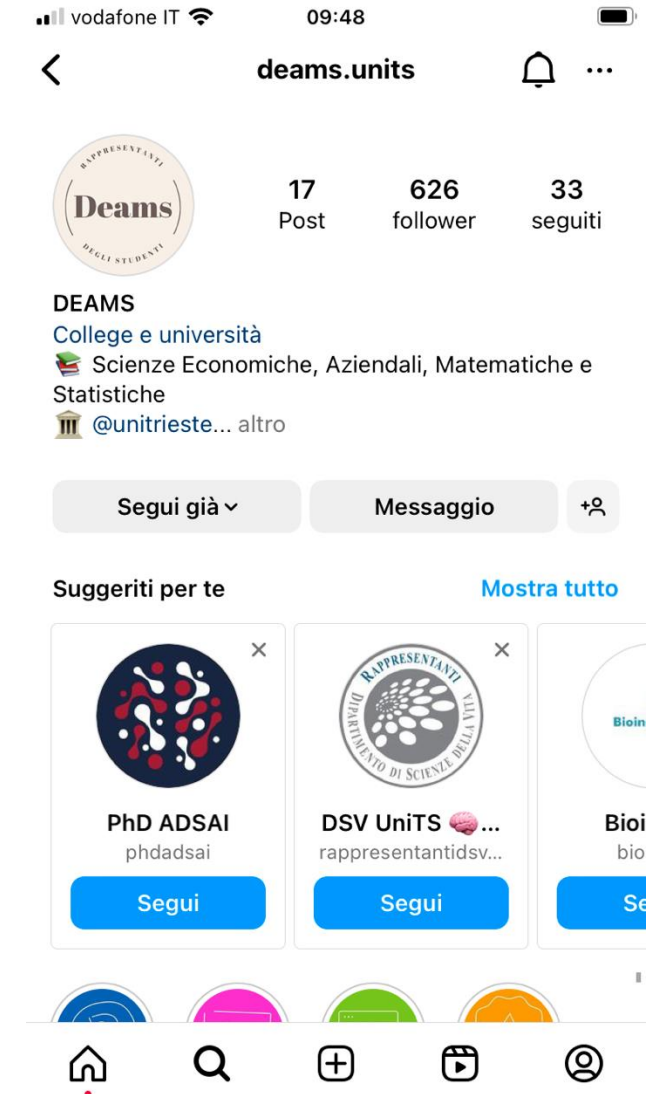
vodafone IT 09:48

deams.units

RAPPRESENTANTI
Deams
DEGLI STUDENTI

17
Post

626
follower

33
seguiti

DEAMS
College e università
📚 Scienze Economiche, Aziendali, Matematiche e Statistiche
🏛 @unitrieste... altro

Segui già

Messaggio

Suggeriti per te

Mostra tutto

PhD ADSAI
phdadsai
Segui

RAPPRESENTANTI DIPARTIMENTO DI SCIENZE DELLA VITA
DSV UniTS 🧠...
rappresentantidsv...
Segui

Bioin
Bioi
bio
Se